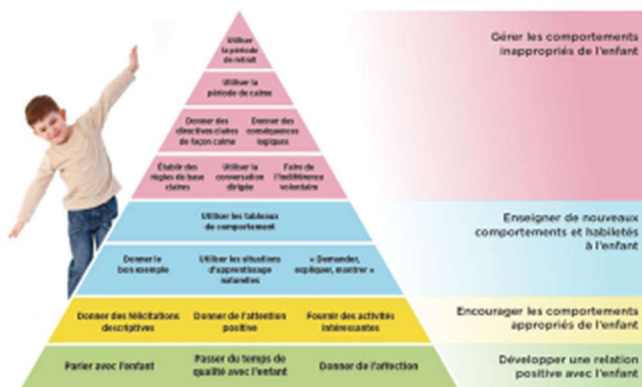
Utiliser la période de retrait

Utiliser la période de calme

Donner des directives claires de façon calme

Donner des conséquences logiques

Établir des règles de base claires

Utiliser la conversation dirigée

Faire de l'indifférence volontaire

Utiliser les tableaux de comportement

Donner le bon exemple

Utiliser les situations d'apprentissage naturelles

« Demander, expliquer, montrer »

Donner des félicitations descriptives

Donner de l'attention positive

Fournir des activités intéressantes

Parler avec l'enfant

Passer du temps de qualité avec l'enfant

Donner de l'affection

Gérer les comportements inappropriés de l'enfant

Enseigner de nouveaux comportements et habiletés à l'enfant

Encourager les comportements appropriés de l'enfant

Développer une relation positive avec l'enfant